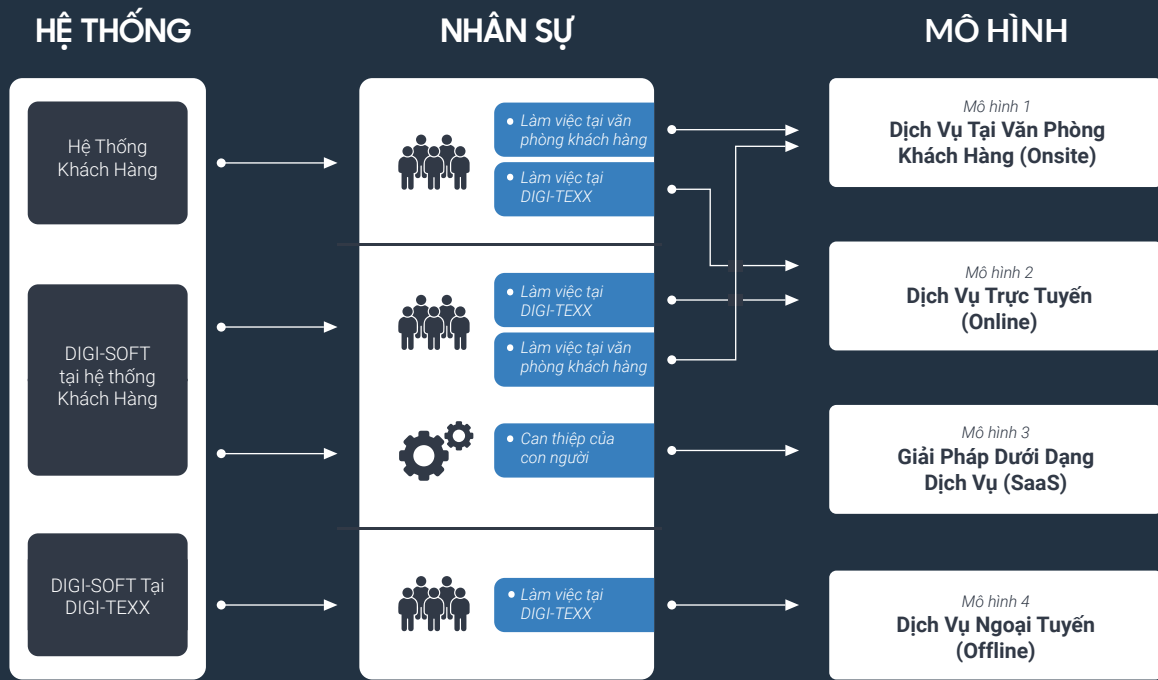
HỆ THỐNG

NHÂN SỰ

MÔ HÌNH

Hệ Thống Khách Hàng

DIGI-SOFT tại hệ thống Khách Hàng

DIGI-SOFT Tại DIGI-TEXX

• Làm việc tại văn phòng khách hàng

• Làm việc tại DIGI-TEXX

• Làm việc tại DIGI-TEXX

• Làm việc tại văn phòng khách hàng

• Can thiệp của con người

• Làm việc tại DIGI-TEXX

Mô hình 1
Dịch Vụ Tại Văn Phòng Khách Hàng (Onsite)

Mô hình 2
Dịch Vụ Trực Tuyến (Online)

Mô hình 3
Giải Pháp Dưới Dạng Dịch Vụ (SaaS)

Mô hình 4
Dịch Vụ Ngoại Tuyến (Offline)